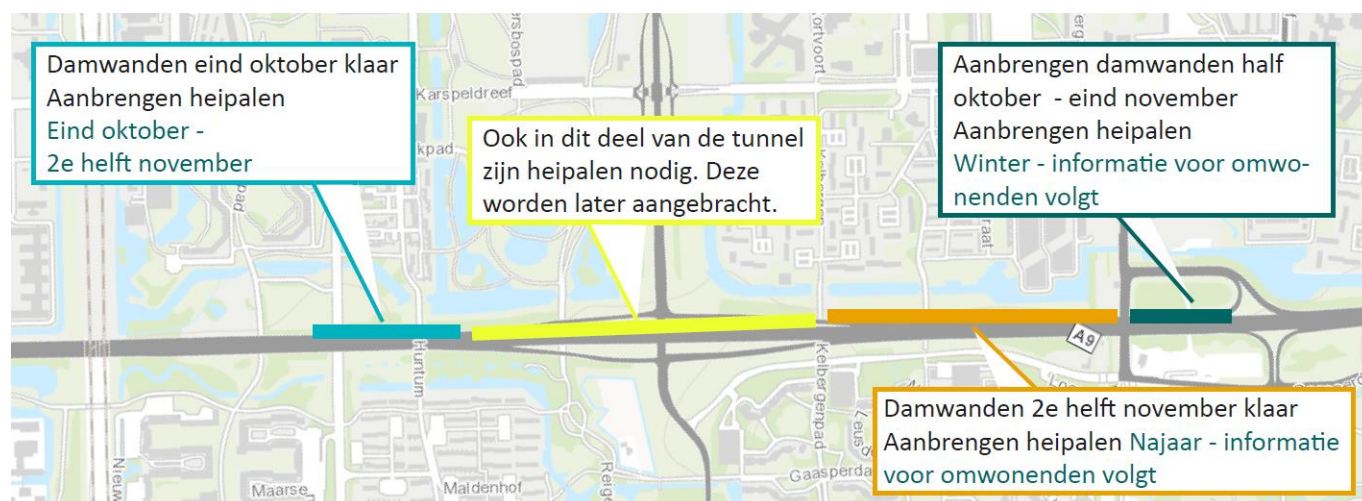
Damwanden eind oktober klaar
Aanbrengen heipalen
Eind oktober -
2e helft november

Ook in dit deel van de tunnel zijn heipalen nodig. Deze worden later aangebracht.

Aanbrengen damwanden half oktober - eind november
Aanbrengen heipalen
Winter - informatie voor omwonenden volgt

Damwanden 2e helft november klaar
Aanbrengen heipalen Najaar - informatie voor omwonenden volgt

Karspeldreef
kpad
Huntum
Keibergenpad
A9
Maldenhof
Maarse
Gaasperda
Reig
Nieuw